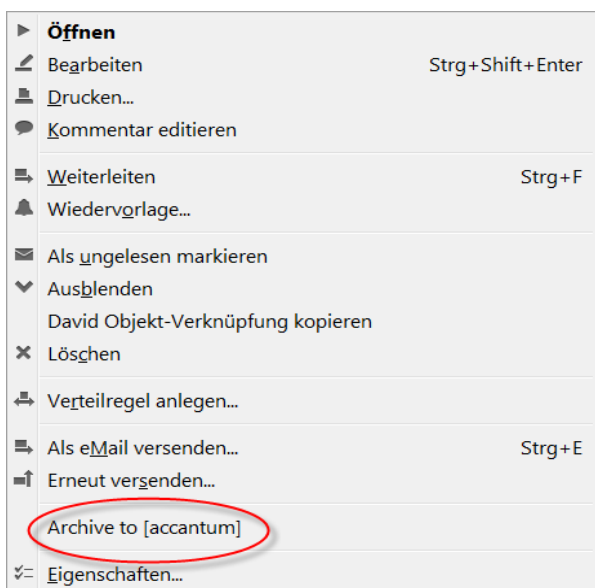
Öffnen
Bearbeiten Strg+Shift+Enter
Drucken...
Kommentar editieren

Weiterleiten Strg+F
Wiedervorlage...

Als ungelesen markieren
Ausblenden
David Objekt-Verknüpfung kopieren
Löschen

Verteilregel anlegen...

Als eMail versenden... Strg+E
Erneut versenden...

Archive to [accantum]

Eigenschaften...